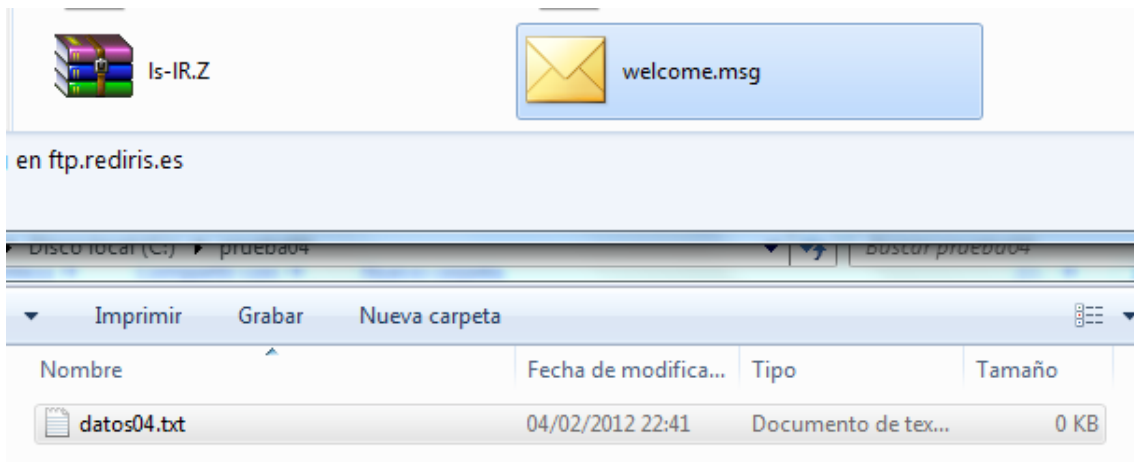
ls-lR.Z

welcome.msg

en ftp.rediris.es

Disco local (C:) ▸ prueba04

Buscar prueba04

Imprimir Grabar Nueva carpeta

| Nombre | Fecha de modifica... | Tipo | Tamaño |
|---|---|---|---|
| datos04.txt | 04/02/2012 22:41 | Documento de tex... | 0 KB |